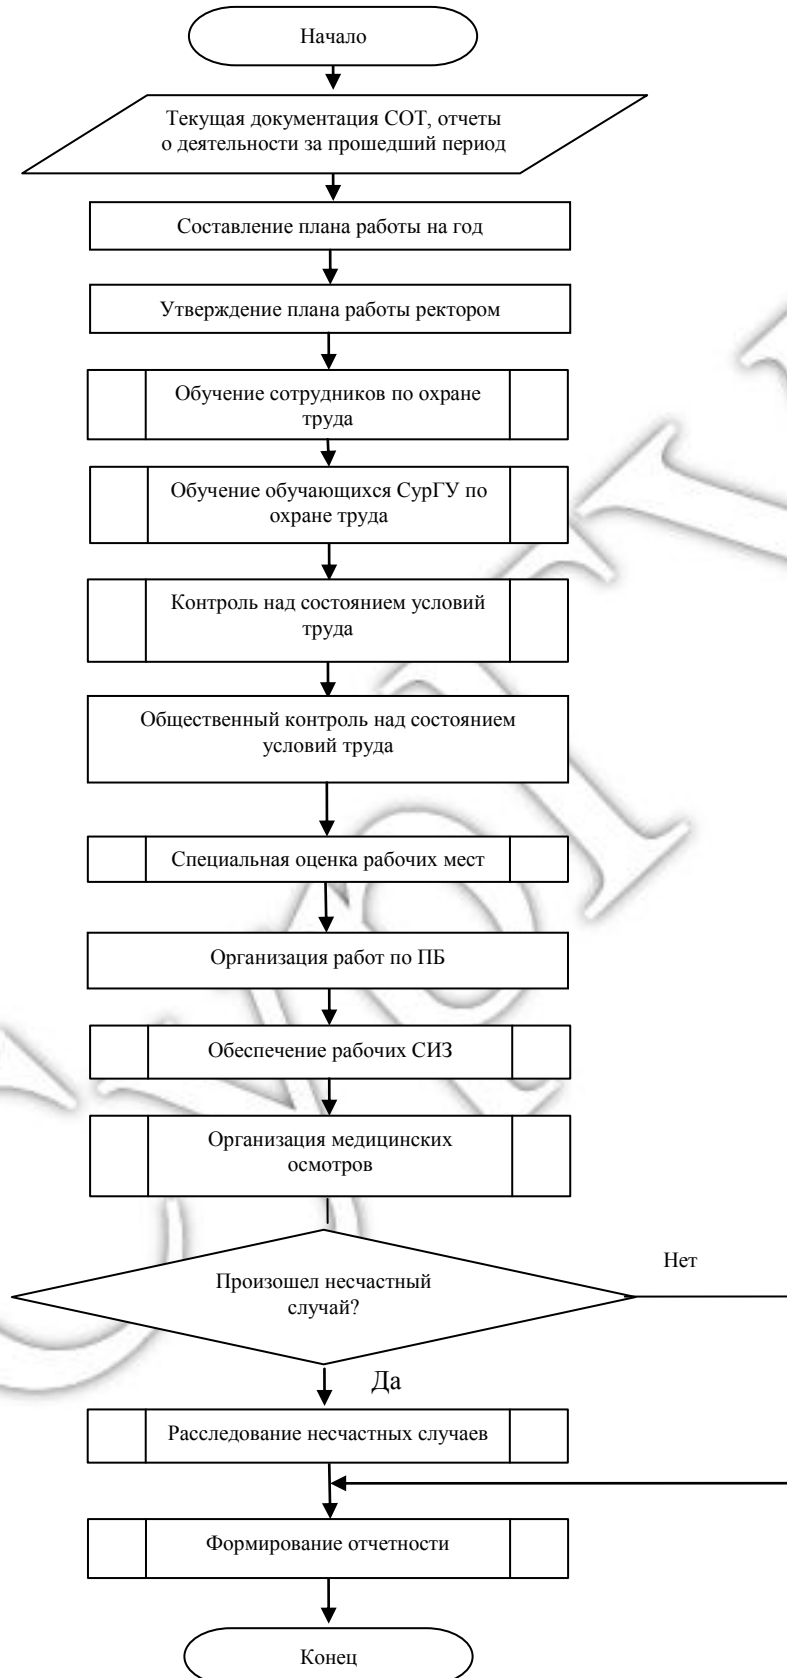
Начало

Текущая документация СОТ, отчеты о деятельности за прошедший период

Составление плана работы на год

Утверждение плана работы ректором

Обучение сотрудников по охране труда

Обучение обучающихся СурГУ по охране труда

Контроль над состоянием условий труда

Общественный контроль над состоянием условий труда

Специальная оценка рабочих мест

Организация работ по ПБ

Обеспечение рабочих СИЗ

Организация медицинских осмотров

Произошел несчастный случай?

Нет

Да

Расследование несчастных случаев

Формирование отчетности

Конец